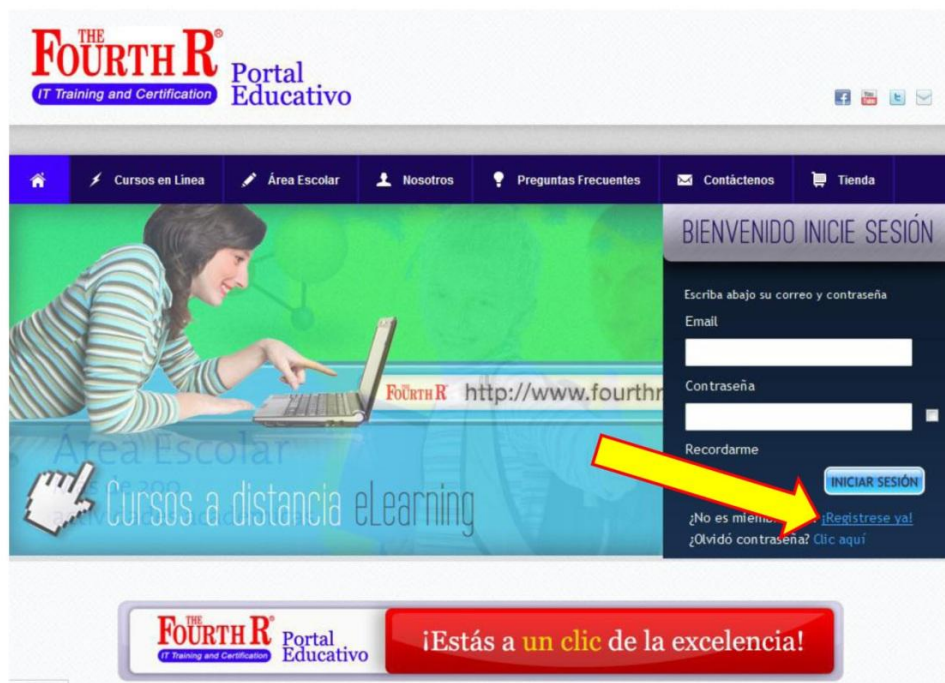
THE FOURTH R®
IT Training and Certification
Portal Educativo

Cursos en Línea
Área Escolar
Nosotros
Preguntas Frecuentes
Contáctenos
Tienda

FOURTH R http://www.fourthr

Área Escolar
Cursos a distancia eLearning

BIENVENIDO INICIE SESIÓN
Escriba abajo su correo y contraseña
Email
Contraseña
Recordarme
INICIAR SESIÓN
¿No es miem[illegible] ¡Registrese ya!
¿Olvidó contraseña? Clic aquí

THE FOURTH R
IT Training and Certification
Portal Educativo
¡Estás a un clic de la excelencia!